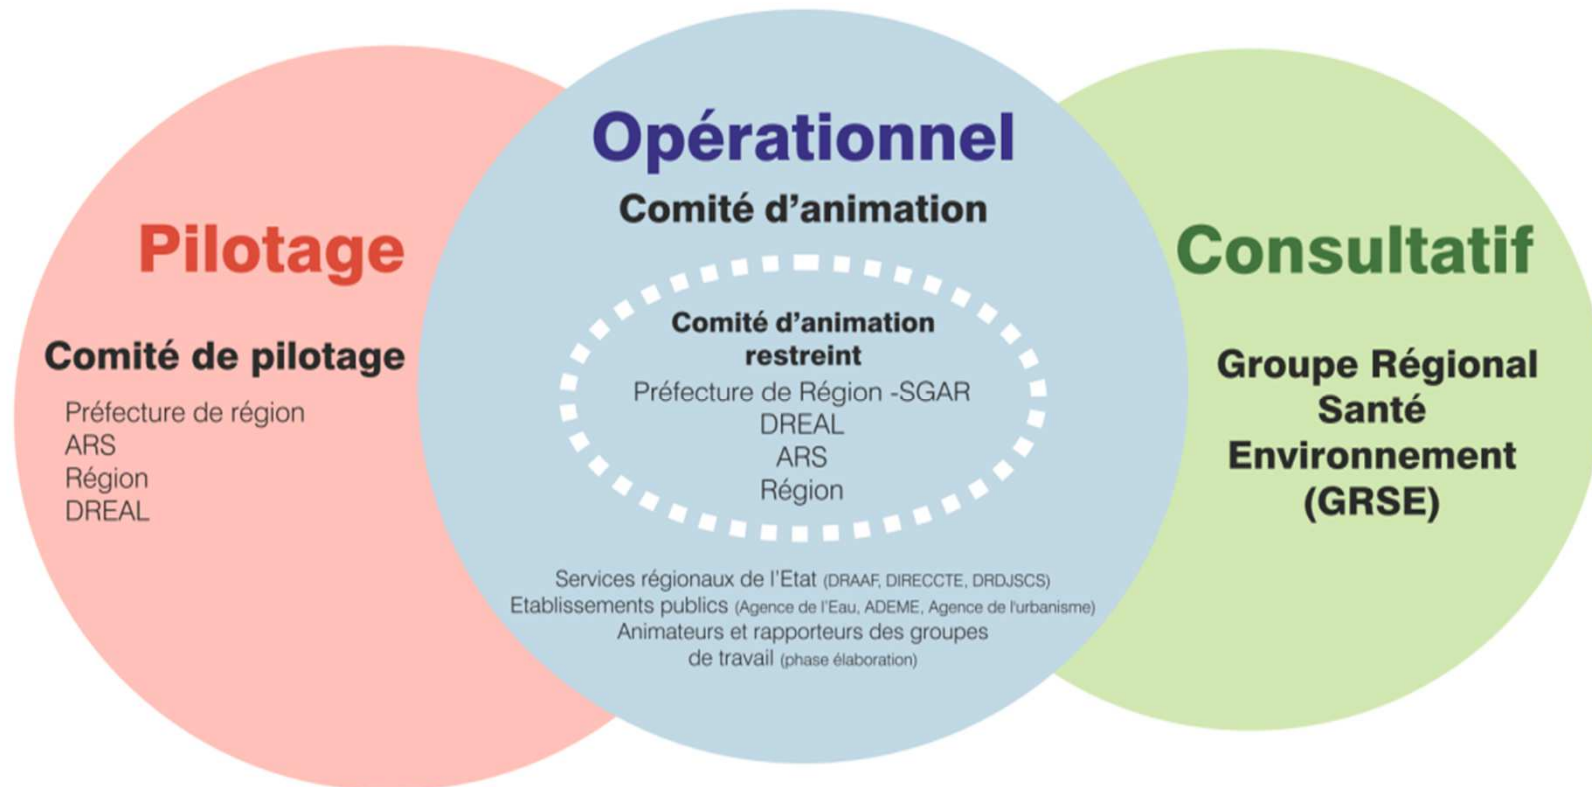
Pilotage

Comité de pilotage

Préfecture de région
ARS
Région
DREAL

Opérationnel

Comité d'animation

Comité d'animation restreint
Préfecture de Région -SGAR
DREAL
ARS
Région

Services régionaux de l'Etat (DRAAF, DIRECCTE, DRDJSCS)
Etablissements publics (Agence de l'Eau, ADEME, Agence de l'urbanisme)
Animateurs et rapporteurs des groupes de travail (phase élaboration)

Consultatif

Groupe Régional Santé Environnement (GRSE)